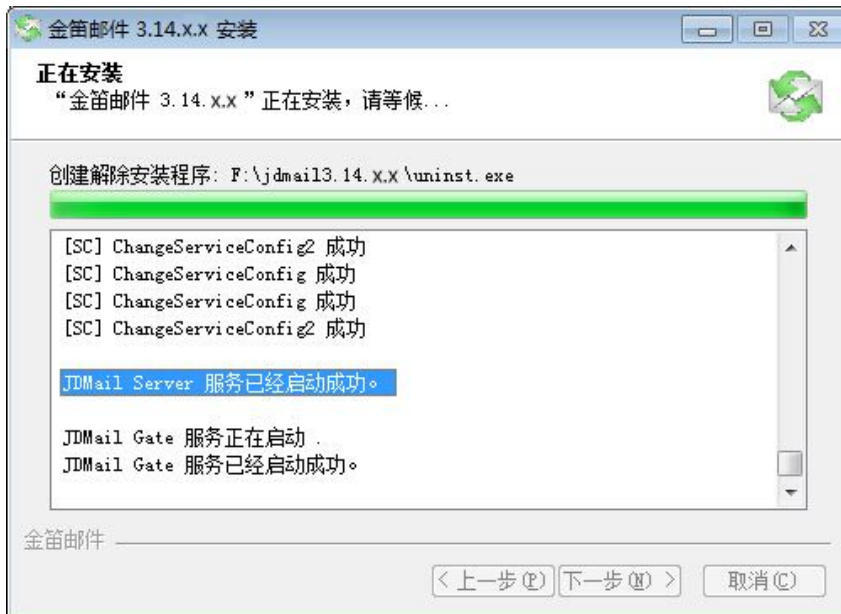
金笛邮件 3.14.x.x 安装

正在安装
"金笛邮件 3.14.x.x"正在安装，请等候...

创建解除安装程序: F:\jdmail3.14.x.x\uninst.exe

[SC] ChangeServiceConfig2 成功
[SC] ChangeServiceConfig 成功
[SC] ChangeServiceConfig 成功
[SC] ChangeServiceConfig2 成功

JDMail Server 服务已经启动成功。

JDMail Gate 服务正在启动 .
JDMail Gate 服务已经启动成功。

金笛邮件

< 上一步(P) 下一步(N) > 取消(C)